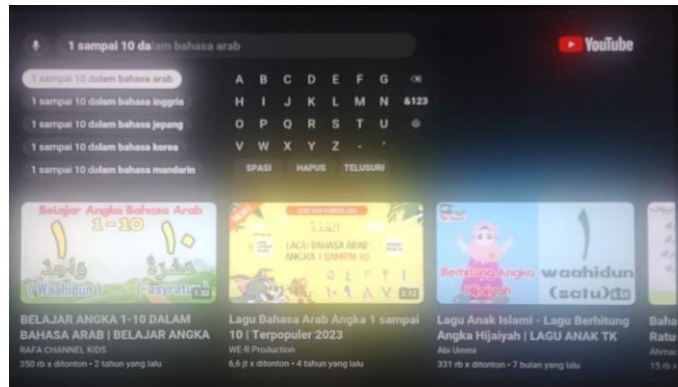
1 sampai 10 dalam bahasa arab

YouTube

1 sampai 10 dalam bahasa arab
1 sampai 10 dalam bahasa inggris
1 sampai 10 dalam bahasa jepang
1 sampai 10 dalam bahasa korea
1 sampai 10 dalam bahasa mandarin

A B C D E F G
H I J K L M N &123
O P Q R S T U
V W X Y Z - '
SPASI HAPUS TELUSURI

Belajar Angka Bahasa Arab 1-10
١ ١٠
واحد عشرة
(Waahidun) (Asyratun)
BELAJAR ANGKA 1-10 DALAM BAHASA ARAB | BELAJAR ANGKA
RAFA CHANNEL KIDS
350 rb x ditonton • 2 tahun yang lalu

LAGU BAHASA ARAB ANGKA 1 SAMPAI 10
Lagu Bahasa Arab Angka 1 sampai 10 | Terpopuler 2023
WE R Production
6,6 jt x ditonton • 4 tahun yang lalu

Berhitung Angka Hijaiyah
waahidun (satu)
Lagu Anak Islami - Lagu Berhitung Angka Hijaiyah | LAGU ANAK TK
Abi Ummi
331 rb x ditonton • 7 bulan yang lalu

Baha
Ratu
Ahmad
15 rb